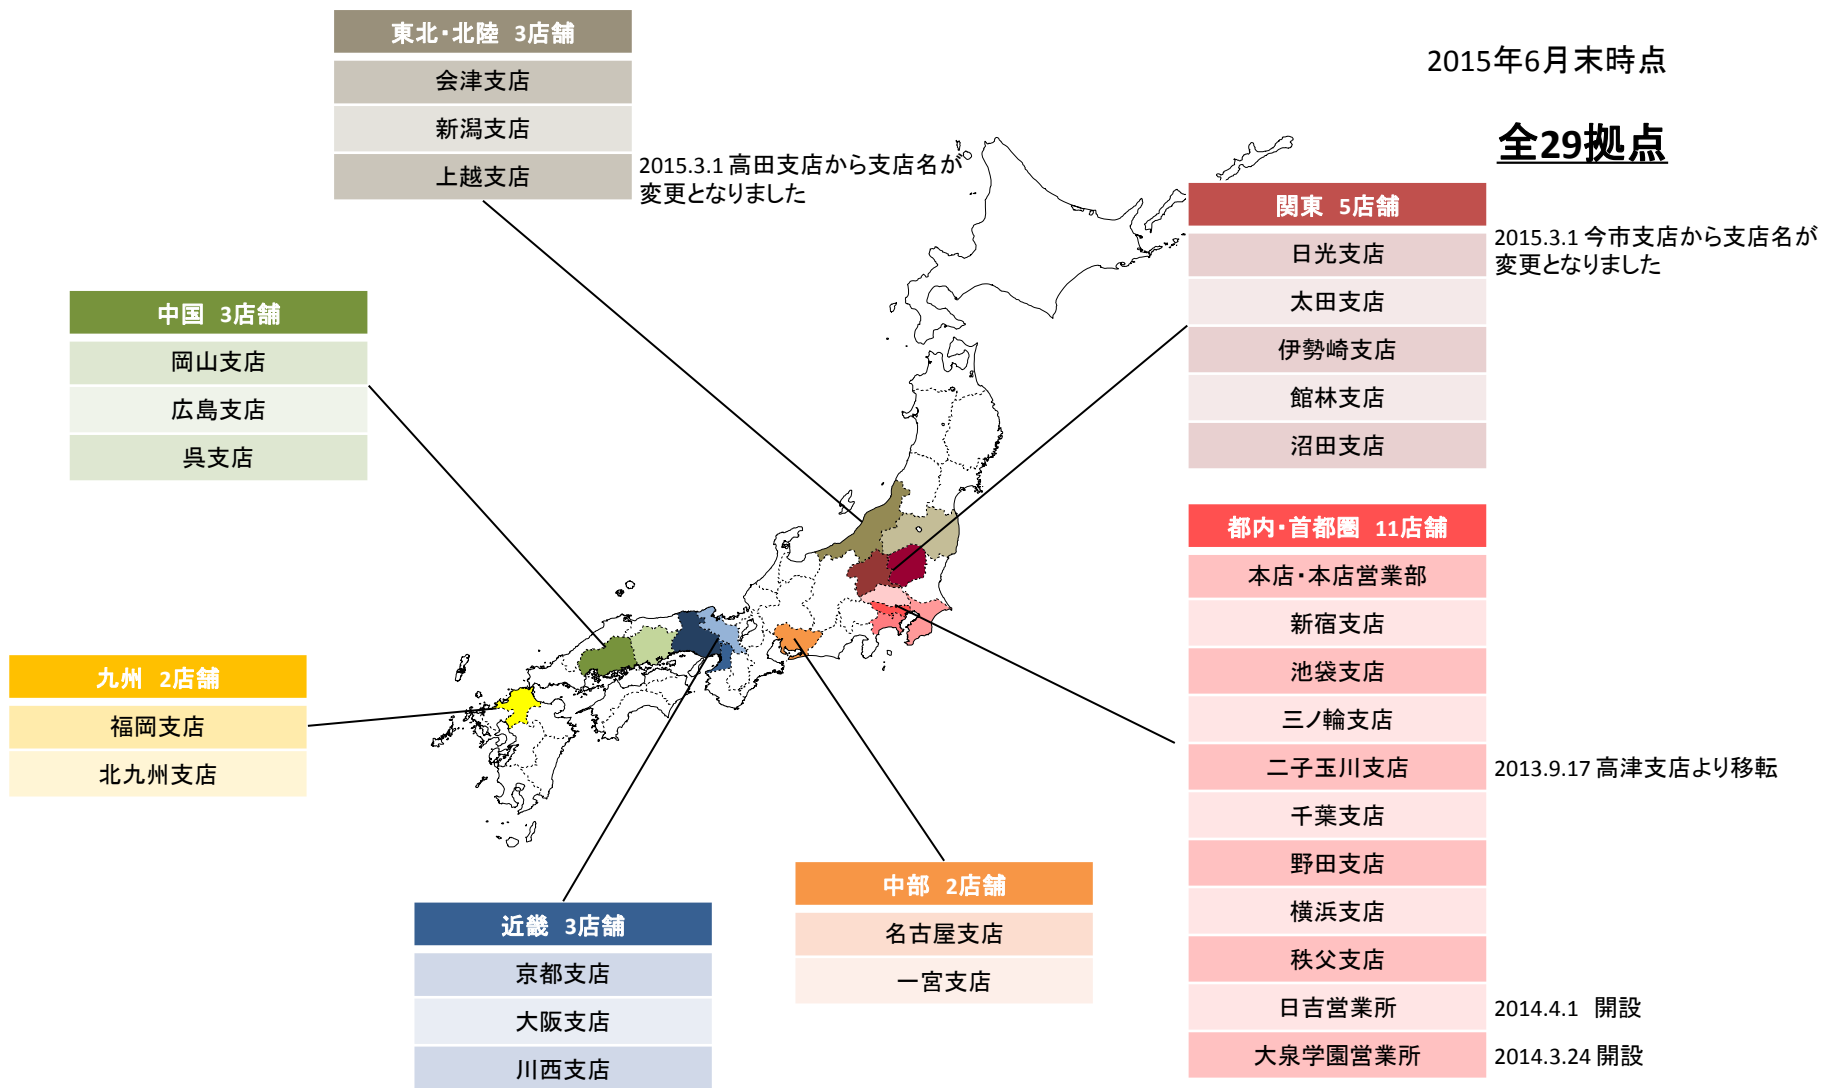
東北・北陸　3店舗
会津支店
新潟支店
上越支店

2015.3.1 高田支店から支店名が変更となりました

2015年6月末時点

全29拠点

中国　3店舗
岡山支店
広島支店
呉支店

関東　5店舗
日光支店
太田支店
伊勢崎支店
館林支店
沼田支店

2015.3.1 今市支店から支店名が変更となりました

都内・首都圏　11店舗
本店・本店営業部
新宿支店
池袋支店
三ノ輪支店
二子玉川支店
千葉支店
野田支店
横浜支店
秩父支店
日吉営業所
大泉学園営業所

2013.9.17 高津支店より移転

2014.4.1　開設

2014.3.24 開設

九州　2店舗
福岡支店
北九州支店

近畿　3店舗
京都支店
大阪支店
川西支店

中部　2店舗
名古屋支店
一宮支店